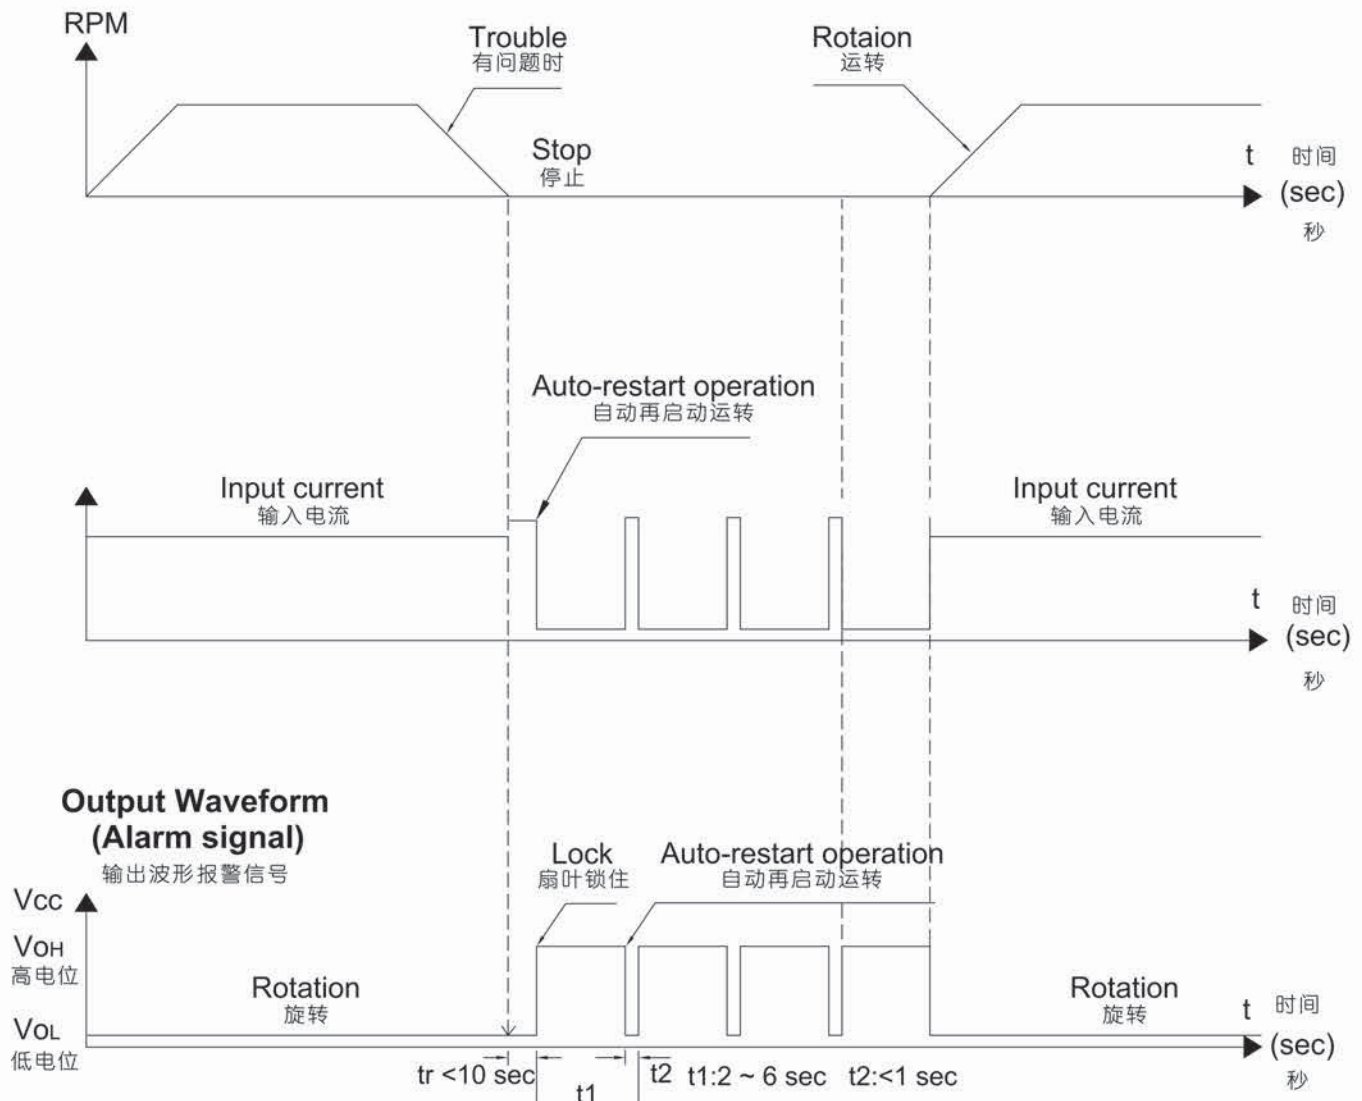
RPM

Trouble
有问题时

Rotaion
运转

Stop
停止

t 时间
(sec)
秒

Auto-restart operation
自动再启动运转

Input current
输入电流

Input current
输入电流

t 时间
(sec)
秒

Output Waveform
(Alarm signal)
输出波形报警信号

Lock
扇叶锁住

Auto-restart operation
自动再启动运转

Vcc

VOH
高电位

Rotation
旋转

Rotation
旋转

VOL
低电位

t 时间
(sec)
秒

tr <10 sec

t1

t2 t1:2 ~ 6 sec t2:<1 sec